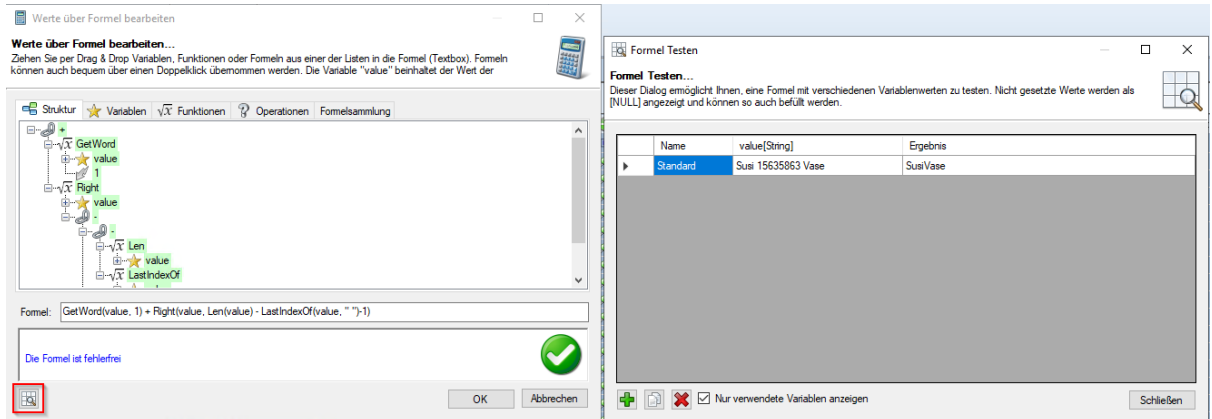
Werte über Formel bearbeiten

Werte über Formel bearbeiten...
Ziehen Sie per Drag & Drop Variablen, Funktionen oder Formeln aus einer der Listen in die Formel (Textbox). Formeln können auch bequem über einen Doppelklick übernommen werden. Die Variable "value" beinhaltet der Wert der

Struktur | Variablen | Funktionen | Operationen | Formelsammlung

+
GetWord
value
1
Right
value
-
-
Len
value
LastIndexOf

Formel: GetWord(value, 1) + Right(value, Len(value) - LastIndexOf(value, " ")-1)

Die Formel ist fehlerfrei

OK | Abbrechen

Formel Testen

Formel Testen...
Dieser Dialog ermöglicht Ihnen, eine Formel mit verschiedenen Variablenwerten zu testen. Nicht gesetzte Werte werden als [NULL] angezeigt und können so auch befüllt werden.

| Name | value[String] | Ergebnis |
|---|---|---|
| Standard | Susi 15635863 Vase | SusiVase |

Nur verwendete Variablen anzeigen

Schließen